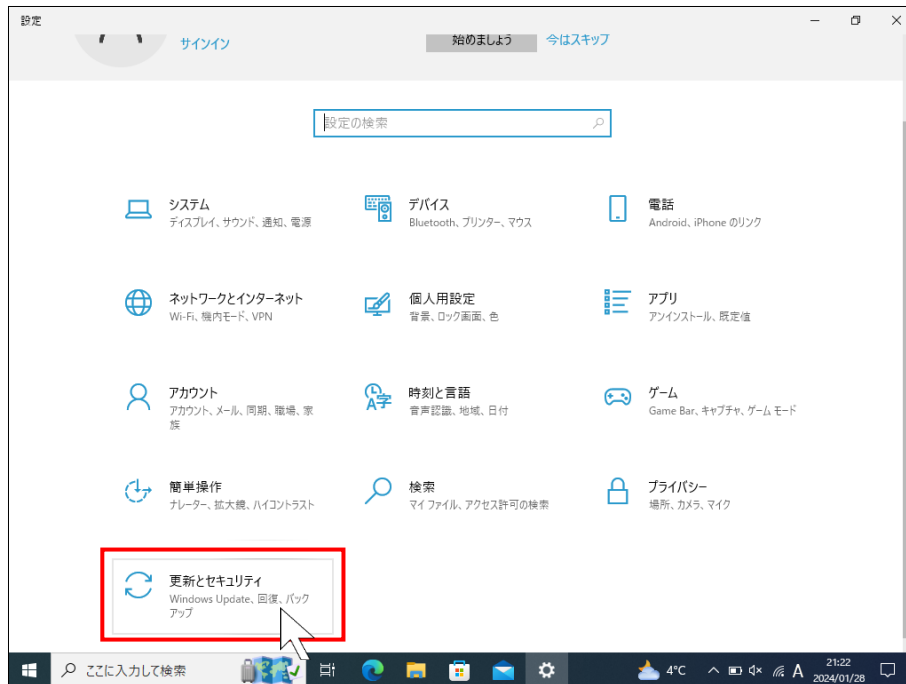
設定

サインイン

始めましょう 今はスキップ

設定の検索

システム
ディスプレイ、サウンド、通知、電源

デバイス
Bluetooth、プリンター、マウス

電話
Android、iPhone のリンク

ネットワークとインターネット
Wi-Fi、機内モード、VPN

個人用設定
背景、ロック画面、色

アプリ
アンインストール、既定値

アカウント
アカウント、メール、同期、職場、家族

時刻と言語
音声認識、地域、日付

ゲーム
Game Bar、キャプチャ、ゲーム モード

簡単操作
ナレーター、拡大鏡、ハイコントラスト

検索
マイ ファイル、アクセス許可の検索

プライバシー
場所、カメラ、マイク

更新とセキュリティ
Windows Update、回復、バックアップ

ここに入力して検索

4°C

A

21:22
2024/01/28